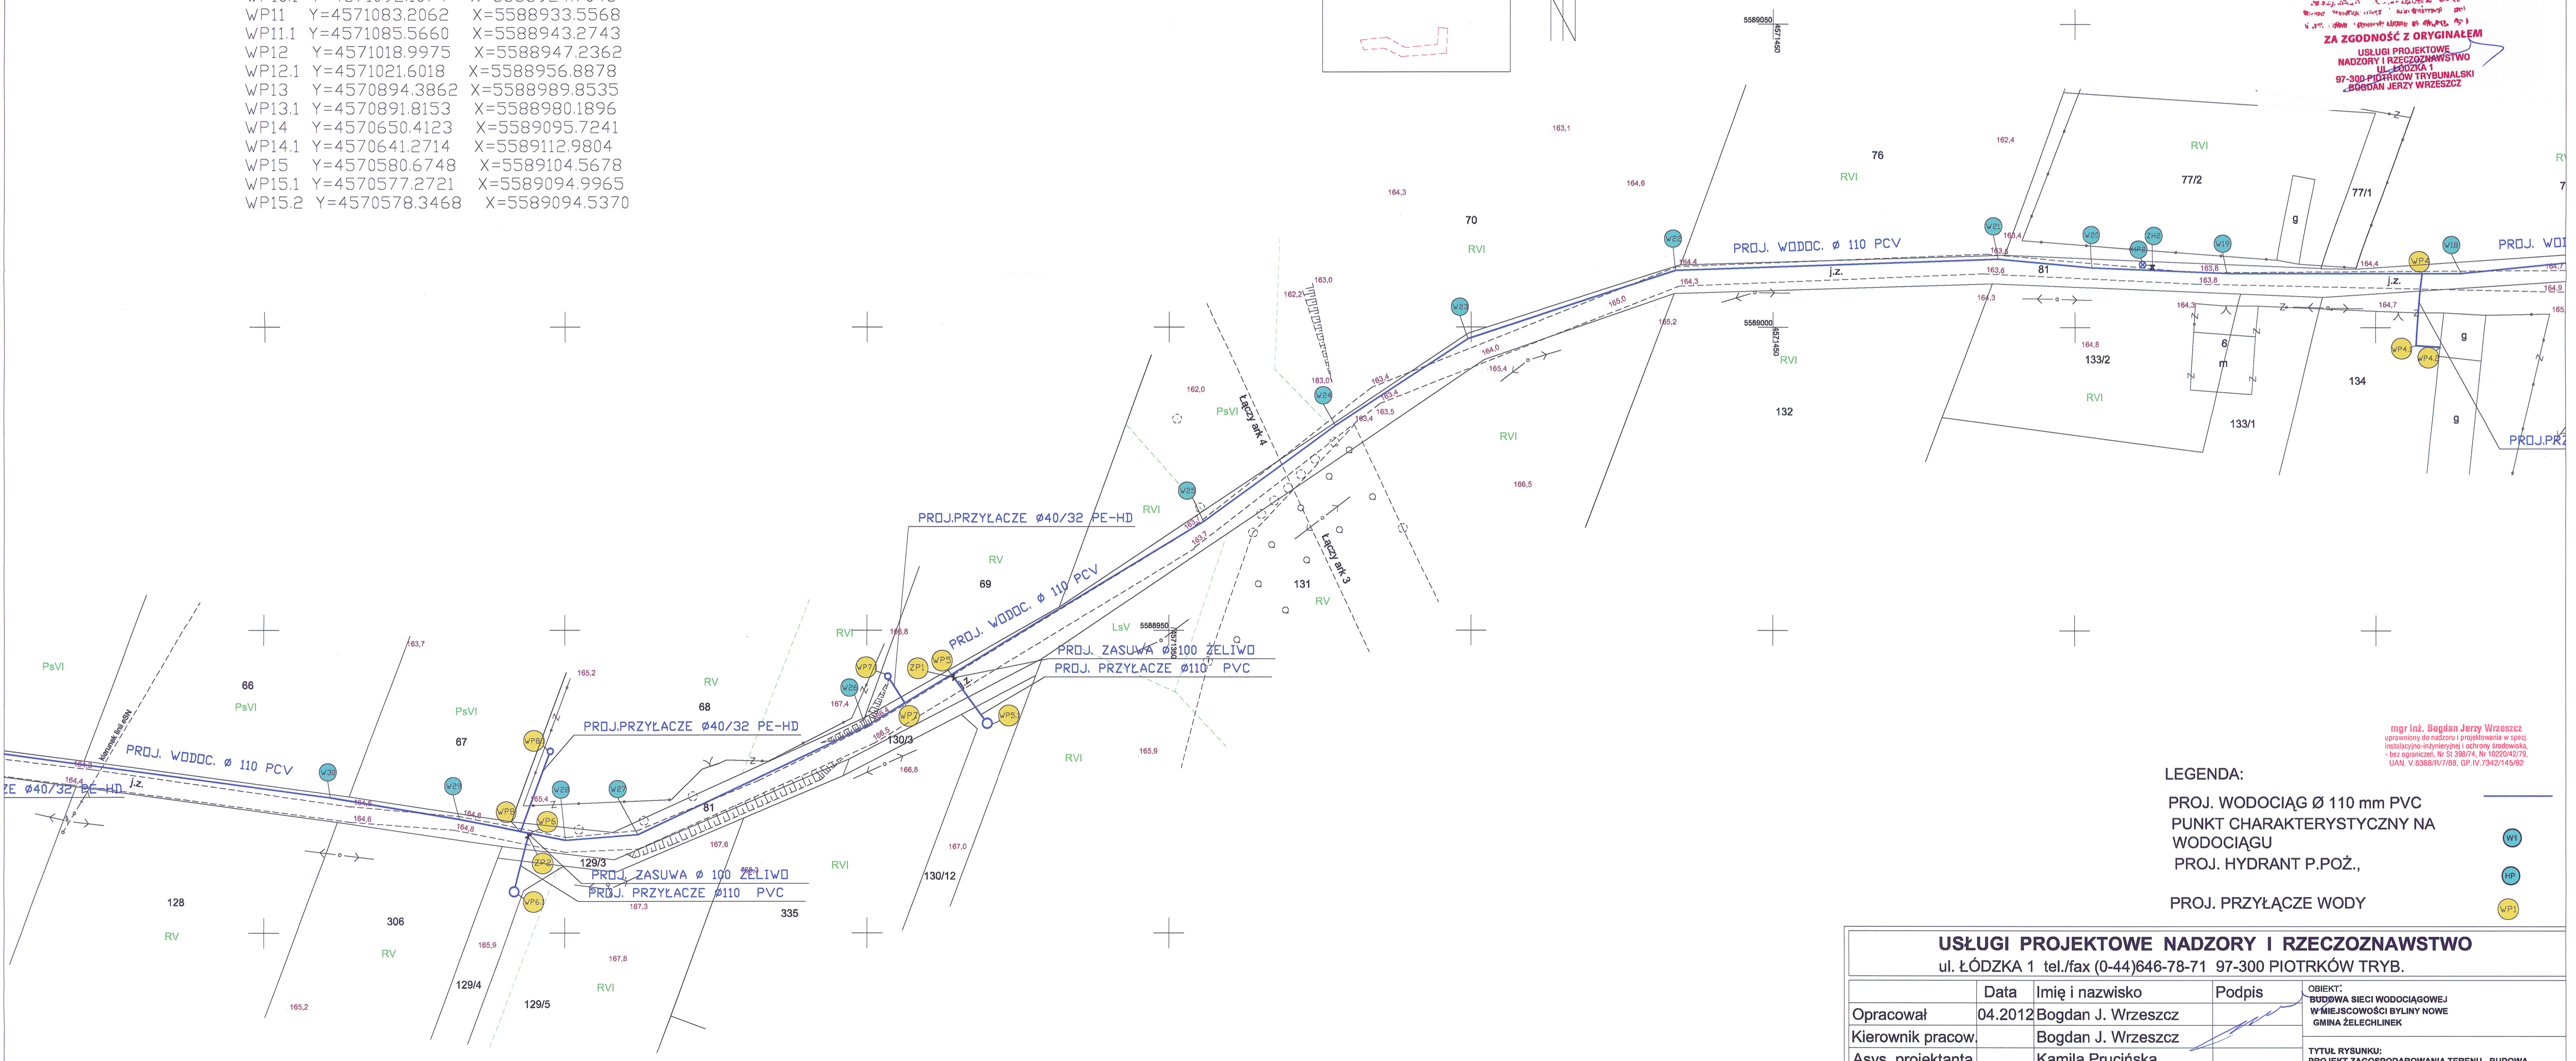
WP11 Y=4571083.2062 X=5588933.5568
WP11.1 Y=4571085.5660 X=5588943.2743
WP12 Y=4571018.9975 X=5588947.2362
WP12.1 Y=4571021.6018 X=5588956.8878
WP13 Y=4570894.3862 X=5588989.8535
WP13.1 Y=4570891.8153 X=5588980.1896
WP14 Y=4570650.4123 X=5589095.7241
WP14.1 Y=4570641.2714 X=5589112.9804
WP15 Y=4570580.6748 X=5589104.5678
WP15.1 Y=4570577.2721 X=5589094.9965
WP15.2 Y=4570578.3468 X=5589094.5370

ZA ZGODNOŚĆ Z ORYGINAŁEM
USŁUGI PROJEKTOWE NADZORY I RZECZOZNAWSTWO
UL. ŁÓDZKA 1
97-300 PIOTRKÓW TRYBUNALSKI
BOGDAN JERZY WRZESZCZ

PROJ. WODOC. ø 110 PCV
PROJ. WOD
PROJ.PRZ
PROJ.PRZYŁACZE ø40/32 PE-HD
PROJ. WODOC. ø 110 PCV
PROJ. ZASUWA ø100 ŻELIWO
PROJ. PRZYŁACZE ø110 PVC
PROJ.PRZYŁACZE ø40/32 PE-HD
PROJ. WODOC. ø 110 PCV
ZE ø40/32 PE-HD
PROJ. ZASUWA ø 100 ŻELIWO
PROJ. PRZYŁACZE ø110 PVC

Łączy ark 4
Łączy ark 3

76 77/2 77/1 70 81 133/2 134 133/1 132 69 131 66 68 67 81 130/3 129/3 128 306 335 130/12 129/4 129/5 6

RVI RV PsVI LsV

mgr inż. Bogdan Jerzy Wrzeszcz
uprawniony do nadzoru i projektowania w specj. instalacyjno-inżynieryjnej i ochrony środowiska, - bez ograniczeń, Nr St 398/74, Nr 10220/42/79, UAN. V.8388/R/7/88, GP.IV.7342/145/92

LEGENDA:
PROJ. WODOCIĄG Ø 110 mm PVC
PUNKT CHARAKTERYSTYCZNY NA WODOCIĄGU
PROJ. HYDRANT P.POŻ.,
PROJ. PRZYŁĄCZE WODY

USŁUGI PROJEKTOWE NADZORY I RZECZOZNAWSTWO
ul. ŁÓDZKA 1 tel./fax (0-44)646-78-71 97-300 PIOTRKÓW TRYB.

| | Data | Imię i nazwisko | Podpis |
|---|---|---|---|
| Opracował | 04.2012 | Bogdan J. Wrzeszcz | |
| Kierownik pracow. | | Bogdan J. Wrzeszcz | |
| Asys. projektanta | | Kamila Prucińska | |

OBIEKT:
BUDOWA SIECI WODOCIĄGOWEJ W MIEJSCOWOŚCI BYLINY NOWE GMINA ŻELECHLINEK
TYTUŁ RYSUNKU:
PROJEKT ZAGOSPODAROWANIA TERENU - BUDOWA